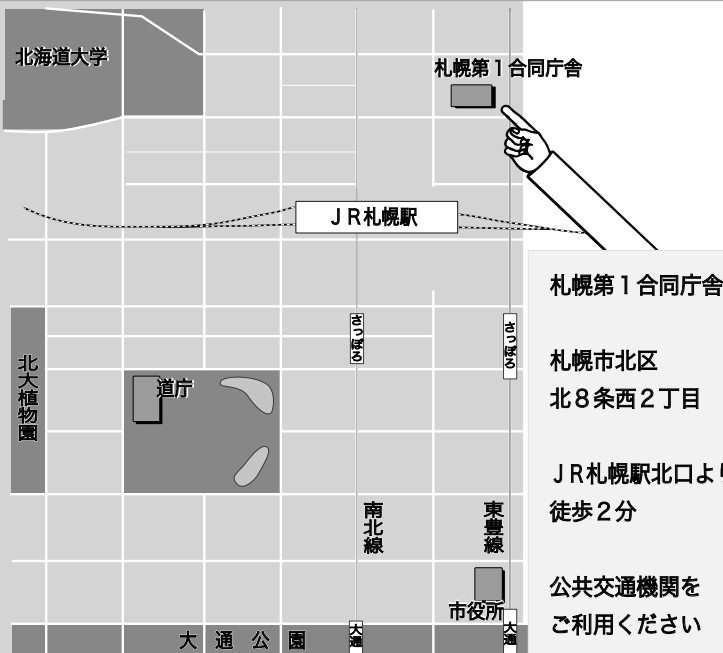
北海道大学

札幌第１合同庁舎

ＪＲ札幌駅

北大植物園

道庁

さっぽろ

さっぽろ

南北線

東豊線

市役所

大通公園

大通

大通

札幌第１合同庁舎

札幌市北区
北８条西２丁目

ＪＲ札幌駅北口よ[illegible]
徒歩２分

公共交通機関を
ご利用ください